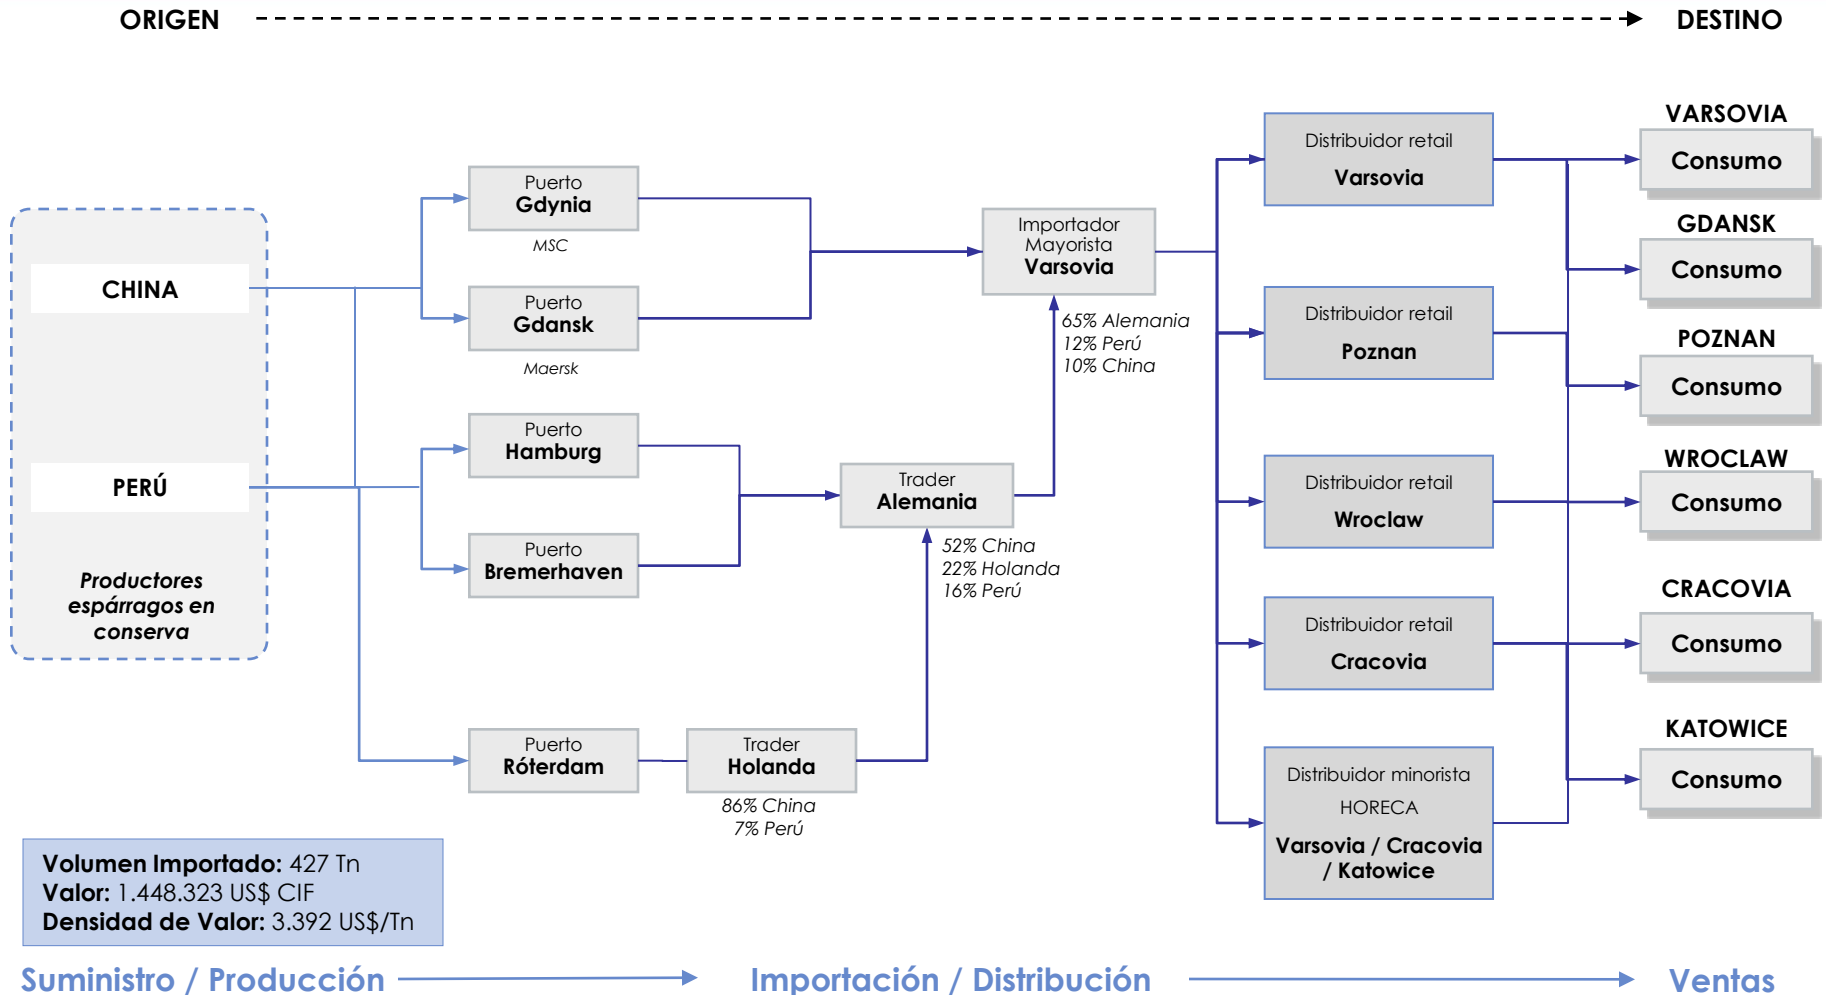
ORIGEN DESTINO

CHINA

PERÚ

Productores espárragos en conserva

Puerto
Gdynia

MSC

Puerto
Gdansk

Maersk

Puerto
Hamburg

Puerto
Bremerhaven

Puerto
Róterdam

Trader
Holanda

86% China
7% Perú

Trader
Alemania

52% China
22% Holanda
16% Perú

Importador
Mayorista
Varsovia

65% Alemania
12% Perú
10% China

Distribuidor retail
Varsovia

Distribuidor retail
Poznan

Distribuidor retail
Wroclaw

Distribuidor retail
Cracovia

Distribuidor minorista
HORECA
Varsovia / Cracovia / Katowice

VARSOVIA
Consumo

GDANSK
Consumo

POZNAN
Consumo

WROCLAW
Consumo

CRACOVIA
Consumo

KATOWICE
Consumo

Volumen Importado: 427 Tn
Valor: 1.448.323 US$ CIF
Densidad de Valor: 3.392 US$/Tn

Suministro / Producción Importación / Distribución Ventas